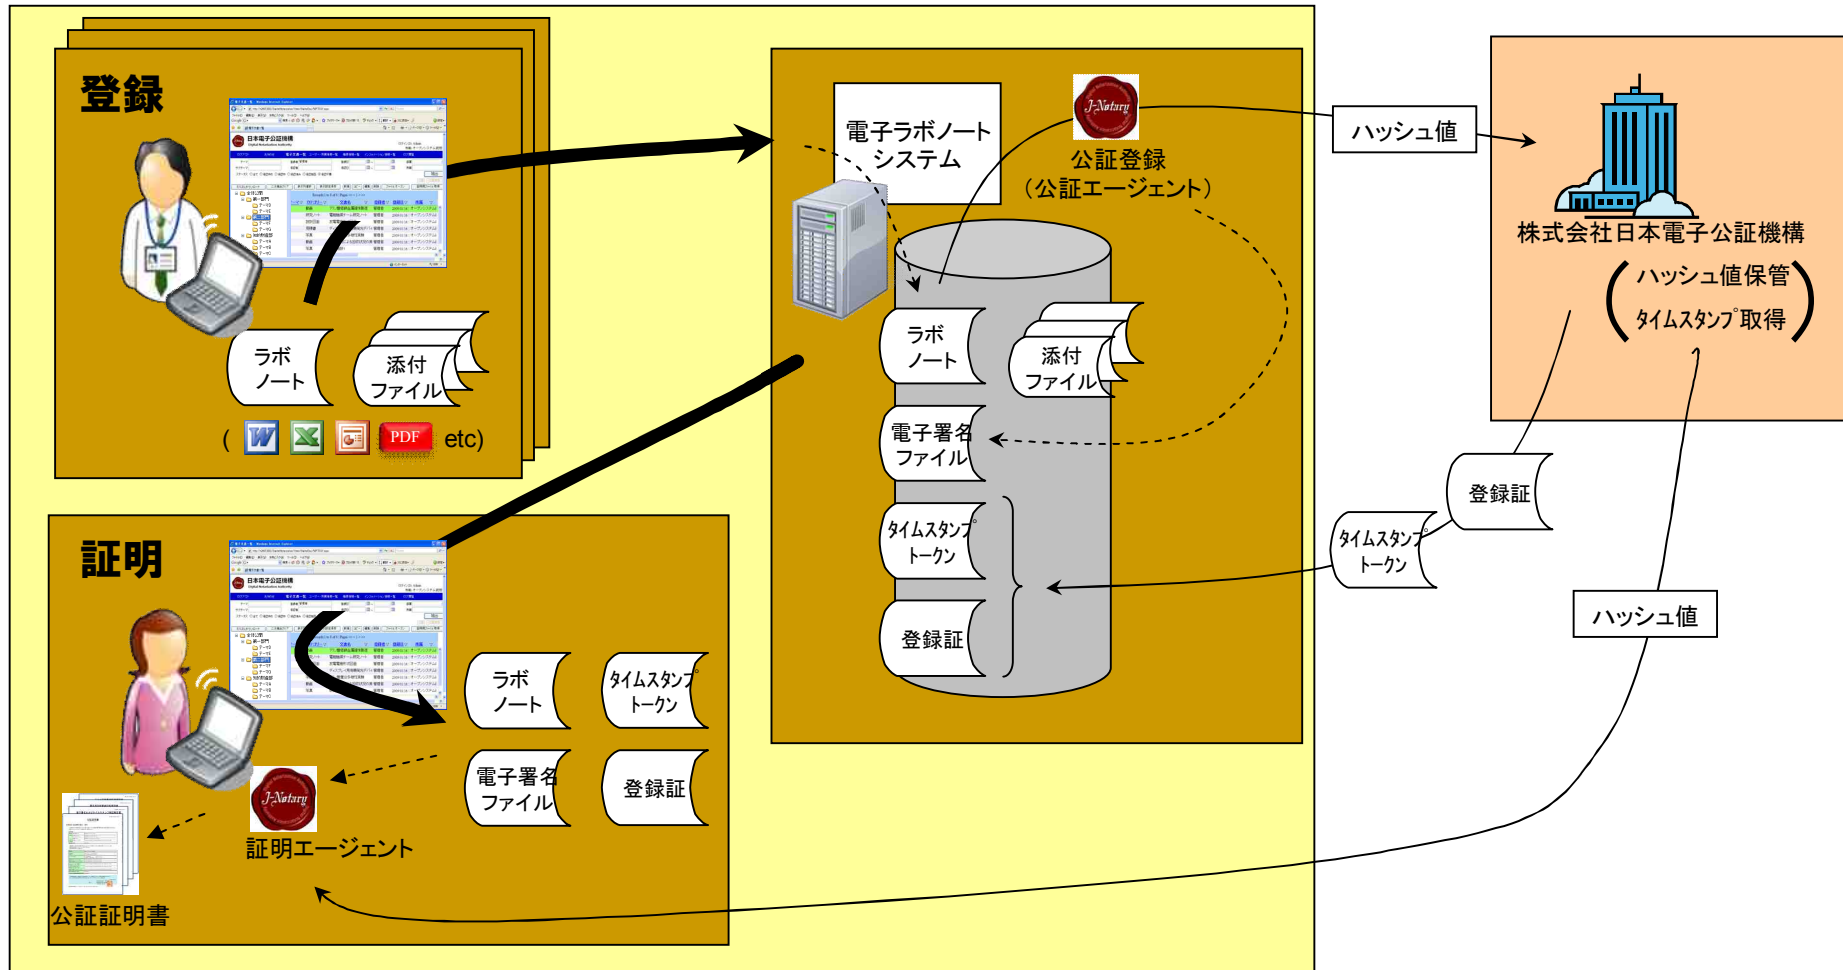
登録

日本電子公証機構

ラボ
ノート

添付
ファイル

( PDF etc)

証明

日本電子公証機構

ラボ
ノート

タイムスタンプ
トークン

電子署名
ファイル

登録証

J-Notary

証明エージェント

公証証明書

電子ラボノート
システム

J-Notary

公証登録
（公証エージェント）

ラボ
ノート

添付
ファイル

電子署名
ファイル

タイムスタンプ
トークン

登録証

ハッシュ値

株式会社日本電子公証機構
（ハッシュ値保管
タイムスタンプ取得）

登録証

タイムスタンプ
トークン

ハッシュ値